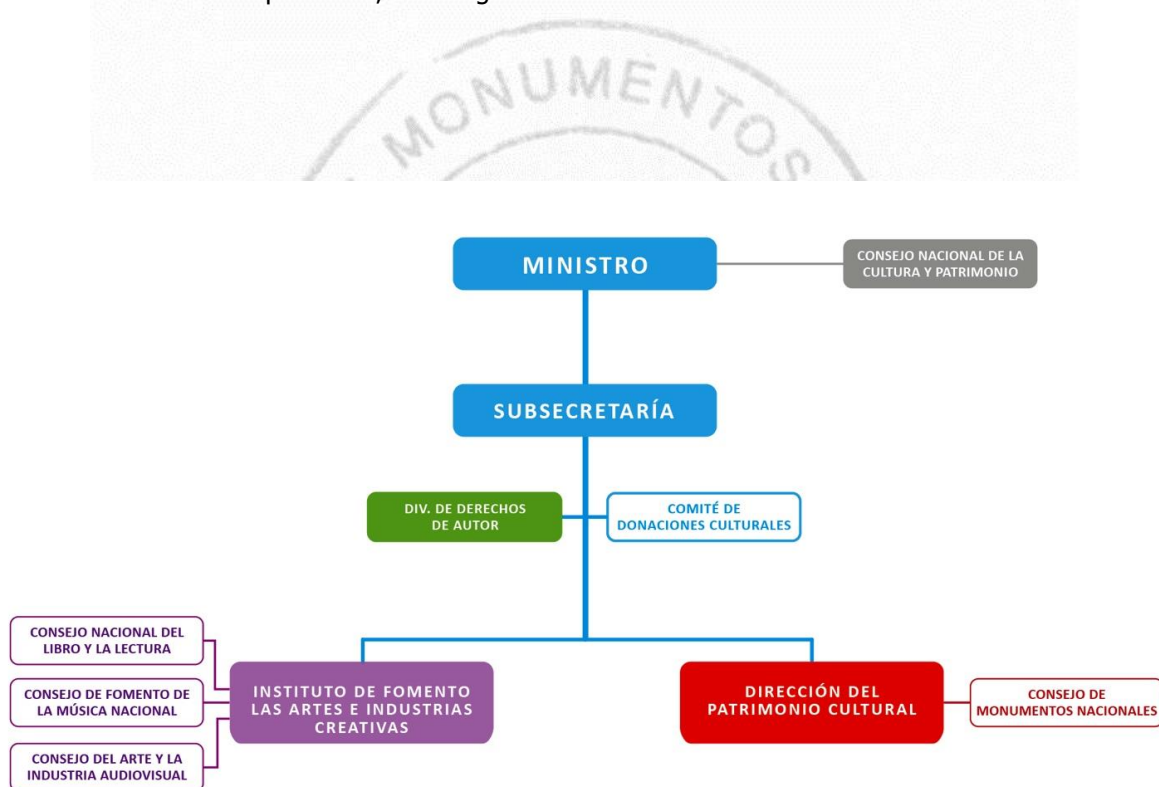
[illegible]

MONUMENTOS

MINISTRO

CONSEJO NACIONAL DE LA CULTURA Y PATRIMONIO

SUBSECRETARÍA

DIV. DE DERECHOS DE AUTOR

COMITÉ DE DONACIONES CULTURALES

CONSEJO NACIONAL DEL LIBRO Y LA LECTURA

CONSEJO DE FOMENTO DE LA MÚSICA NACIONAL

CONSEJO DEL ARTE Y LA INDUSTRIA AUDIOVISUAL

INSTITUTO DE FOMENTO LAS ARTES E INDUSTRIAS CREATIVAS

DIRECCIÓN DEL PATRIMONIO CULTURAL

CONSEJO DE MONUMENTOS NACIONALES